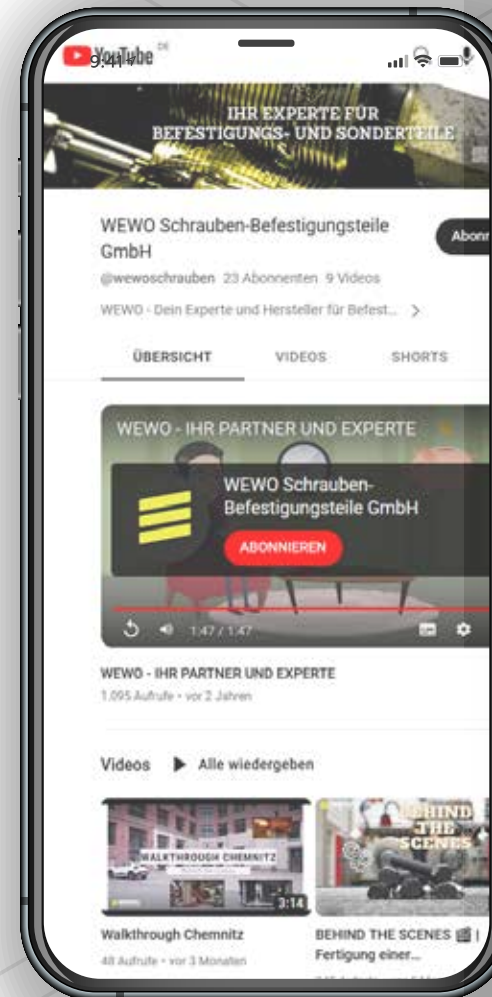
YouTube DE 9:41

IHR EXPERTE FÜR BEFESTIGUNGS- UND SONDERTEILE

WEWO Schrauben-Befestigungsteile GmbH

Abonn

@wewoschrauben 23 Abonnenten 9 Videos

WEWO - Dein Experte und Hersteller für Befest... >

ÜBERSICHT VIDEOS SHORTS

WEWO - IHR PARTNER UND EXPERTE

WEWO Schrauben-Befestigungsteile GmbH

ABONNIEREN

1:47 / 1:47

WEWO - IHR PARTNER UND EXPERTE

1.095 Aufrufe • vor 2 Jahren

Videos Alle wiedergeben

WALKTHROUGH CHEMNITZ

3:14

Walkthrough Chemnitz

48 Aufrufe • vor 3 Monaten

BEHIND THE SCENES

BEHIND THE SCENES | Fertigung einer...